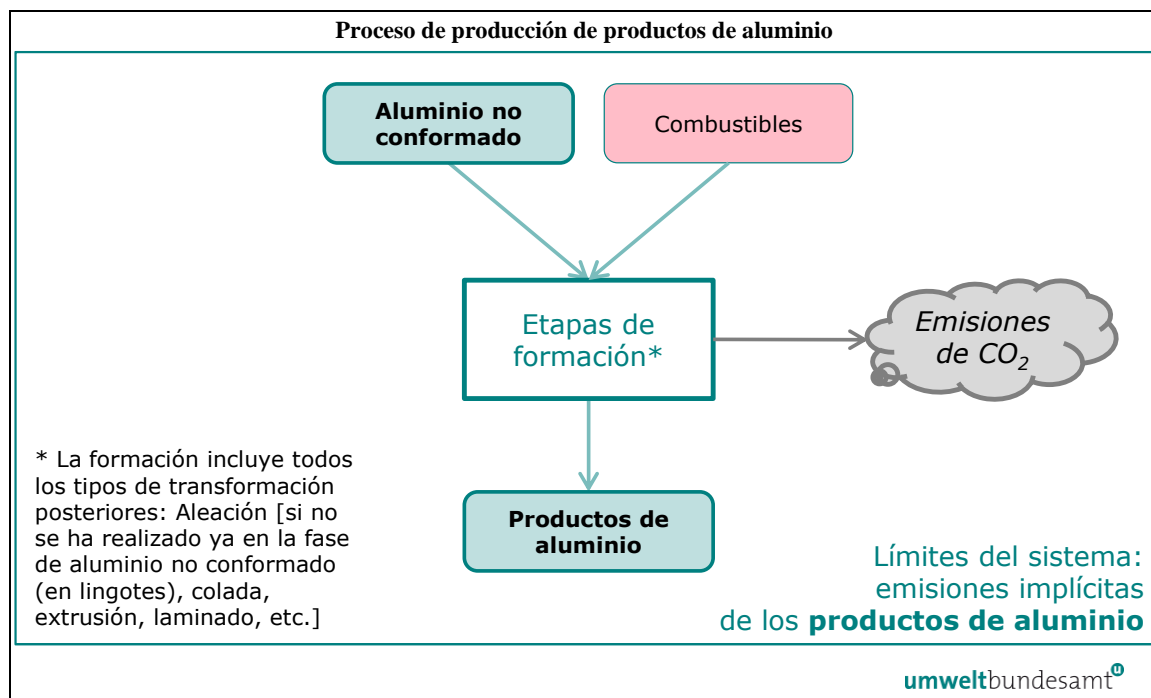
Proceso de producción de productos de aluminio

Aluminio no conformado

Combustibles

Etapas de formación*

Emisiones de $CO_2$

Productos de aluminio

* La formación incluye todos los tipos de transformación posteriores: Aleación [si no se ha realizado ya en la fase de aluminio no conformado (en lingotes), colada, extrusión, laminado, etc.]

Límites del sistema: emisiones implícitas de los **productos de aluminio**

umweltbundesamt